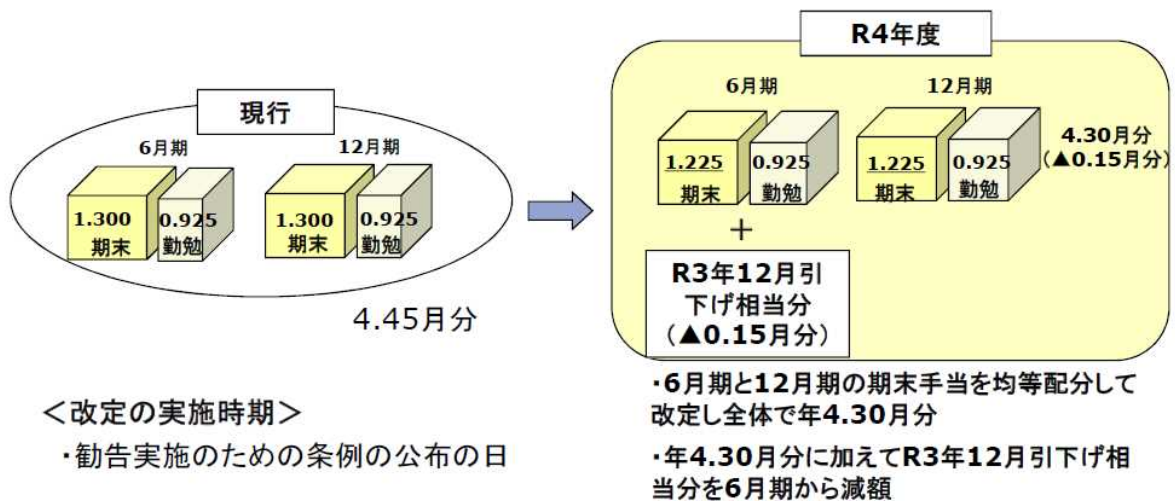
現行

6月期

12月期

1.300 期末

0.925 勤勉

1.300 期末

0.925 勤勉

4.45月分

R4年度

6月期

12月期

1.225 期末

0.925 勤勉

1.225 期末

0.925 勤勉

4.30月分 (▲0.15月分)

＋

R3年12月引下げ相当分 (▲0.15月分)

<改定の実施時期>

・勧告実施のための条例の公布の日

・6月期と12月期の期末手当を均等配分して改定し全体で年4.30月分

・年4.30月分に加えてR3年12月引下げ相当分を6月期から減額